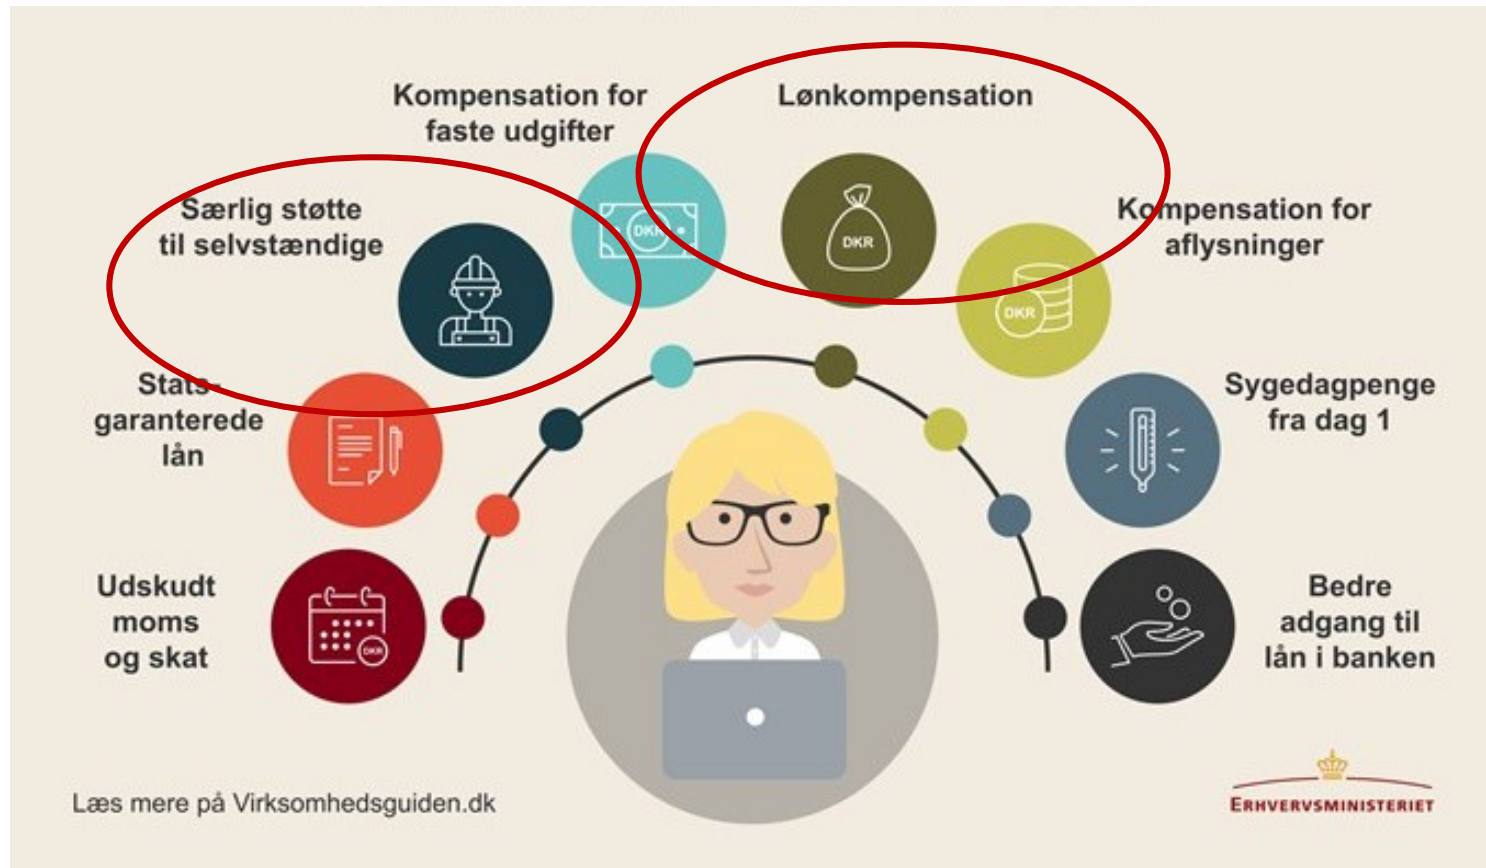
Kompensation for faste udgifter

Lønkompensation

Særlig støtte til selvstændige

Kompensation for aflysninger

Statsgaranterede lån

Sygedagpenge fra dag 1

Udskudt moms og skat

Bedre adgang til lån i banken

DKR

DKR

DKR

DKR

Læs mere på Virksomhedsguiden.dk

ERHVERVSMINISTERIET